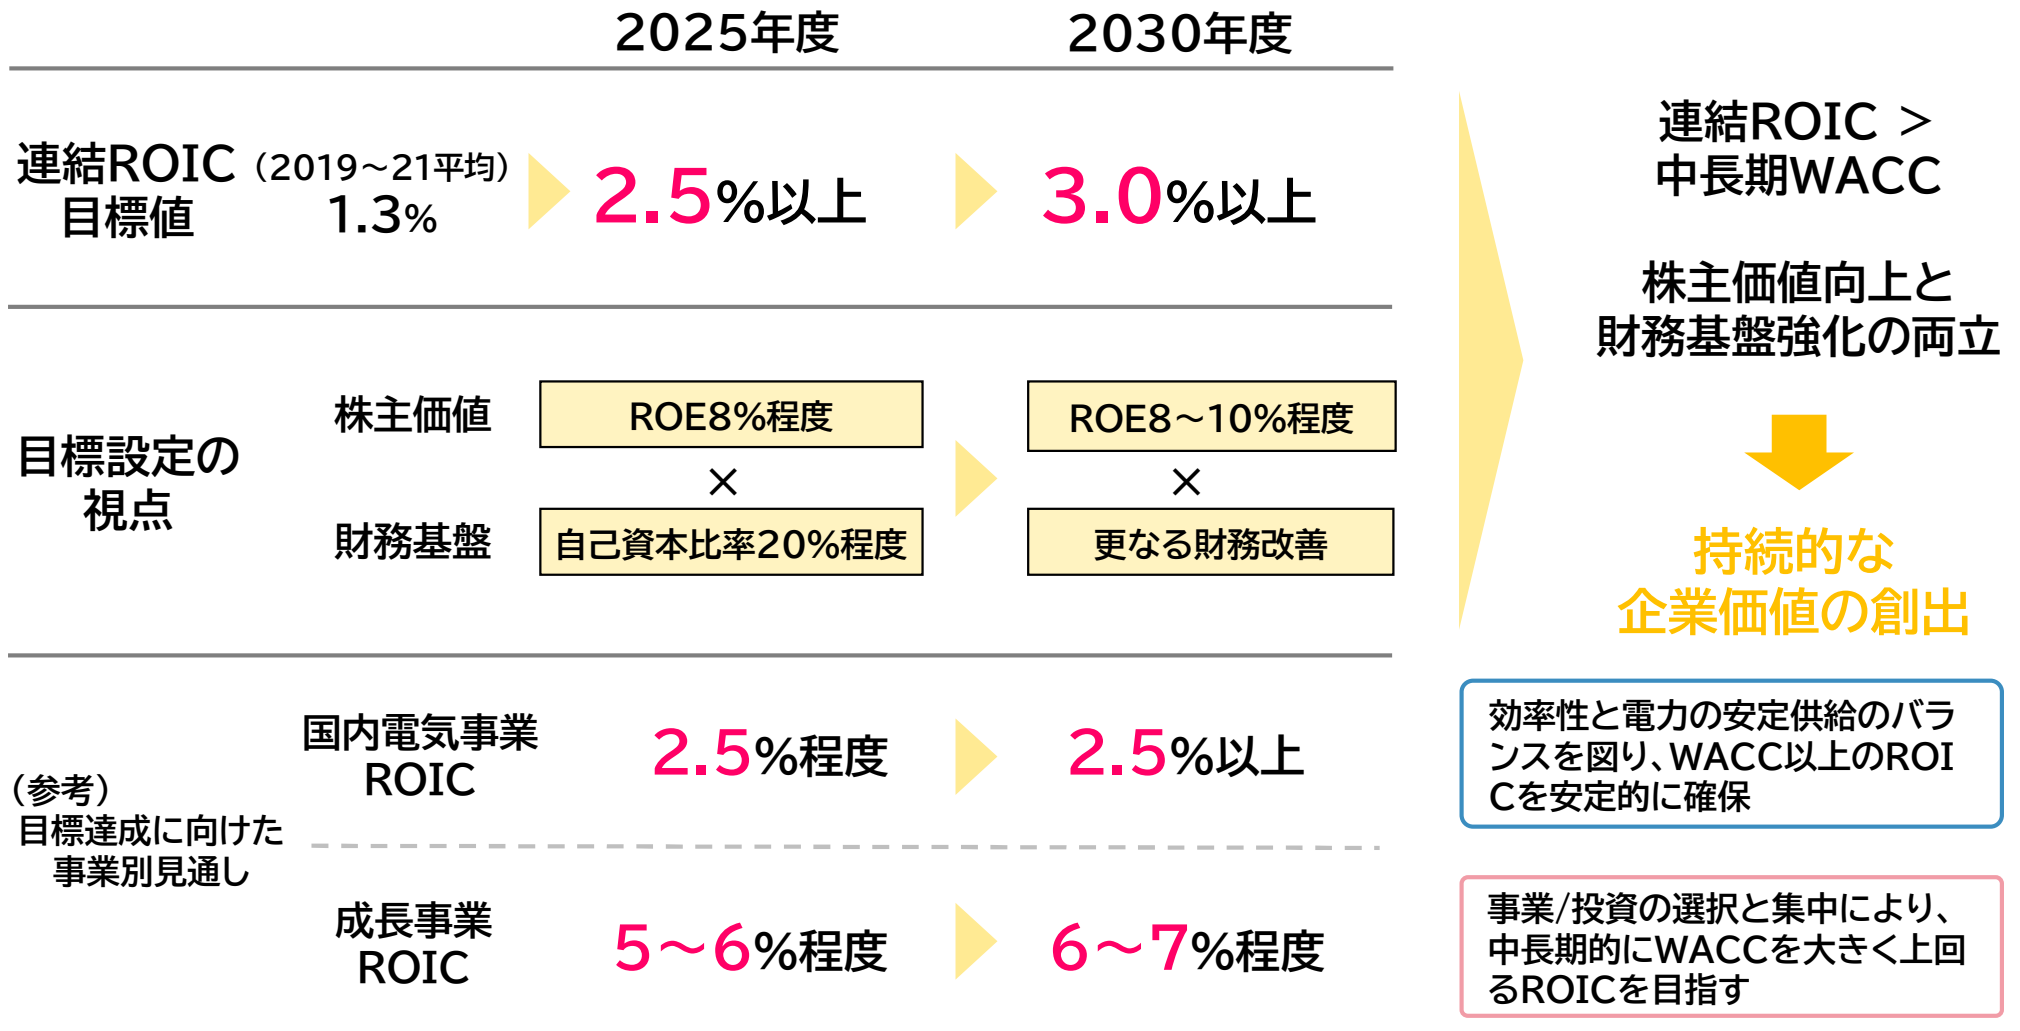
2025年度　2030年度

連結ROIC目標値　（2019～21平均）1.3%　2.5%以上　3.0%以上

目標設定の視点

株主価値　ROE8%程度　ROE8～10%程度

×　×

財務基盤　自己資本比率20%程度　更なる財務改善

（参考）目標達成に向けた事業別見通し

国内電気事業ROIC　2.5%程度　2.5%以上

成長事業ROIC　5～6%程度　6～7%程度

連結ROIC ＞ 中長期WACC

株主価値向上と財務基盤強化の両立

持続的な企業価値の創出

効率性と電力の安定供給のバランスを図り、WACC以上のROICを安定的に確保

事業/投資の選択と集中により、中長期的にWACCを大きく上回るROICを目指す